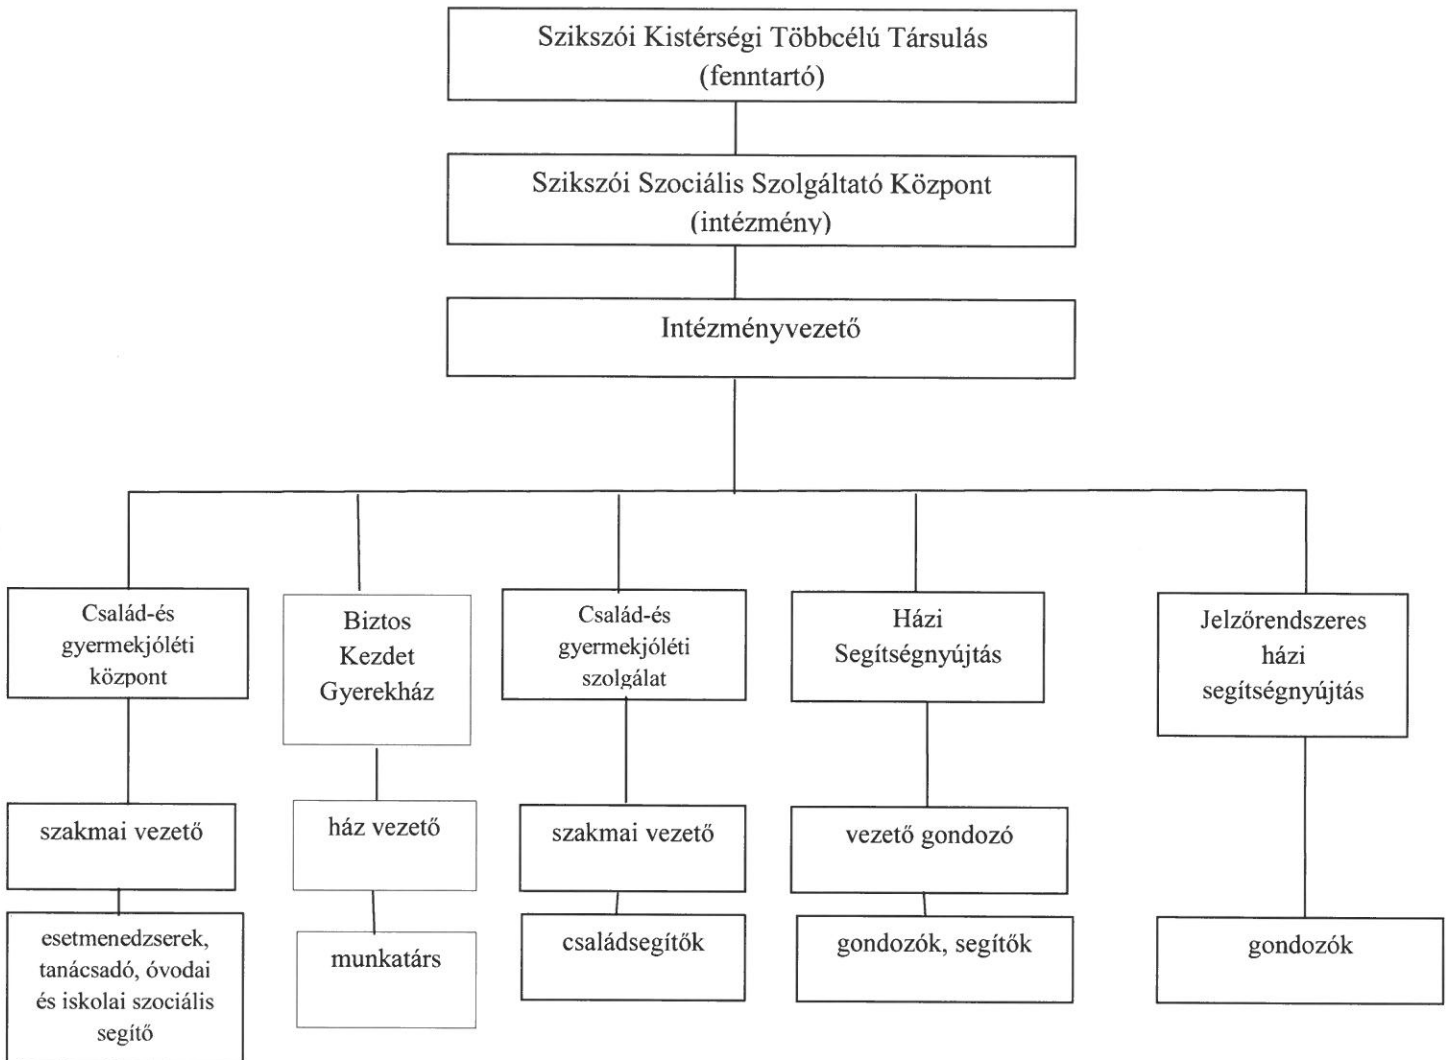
Szikszói Kistérségi Többcélú Társulás
(fenntartó)

Szikszói Szociális Szolgáltató Központ
(intézmény)

Intézményvezető

Család-és gyermekjóléti központ

szakmai vezető

esetmenedzserek, tanácsadó, óvodai és iskolai szociális segítő

Biztos Kezdet Gyerekház

ház vezető

munkatárs

Család-és gyermekjóléti szolgálat

szakmai vezető

családsegítők

Házi Segítségnyújtás

vezető gondozó

gondozók, segítők

Jelzőrendszeres házi segítségnyújtás

gondozók